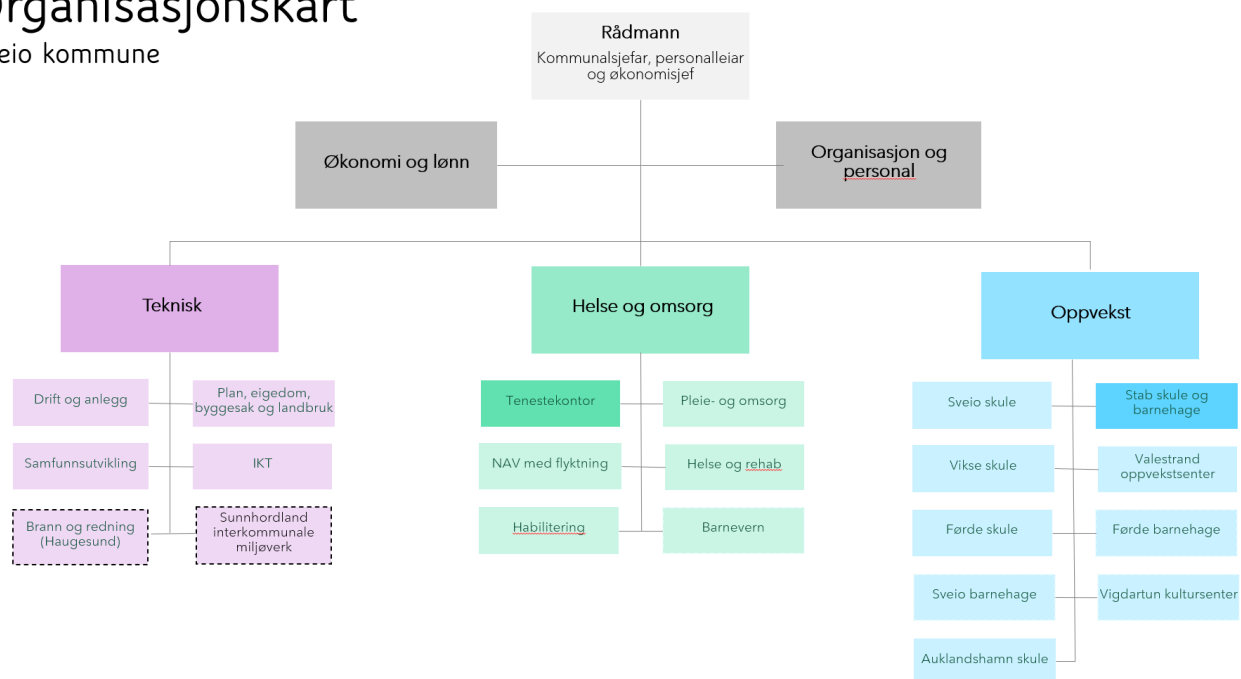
Organisasjonskart
Sveio kommune

Rådmann
Kommunalsjefar, personalleiar og økonomisjef

Økonomi og lønn

Organisasjon og personal

Teknisk

Helse og omsorg

Oppvekst

Drift og anlegg

Plan, eigedom, byggesak og landbruk

Samfunnsutvikling

IKT

Brann og redning (Haugesund)

Sunnhordland interkommunale miljøverk

Tenestekontor

Pleie- og omsorg

NAV med flyktning

Helse og rehab

Habilitering

Barnevern

Sveio skule

Stab skule og barnehage

Vikse skule

Valestrand oppvekstsenter

Førde skule

Førde barnehage

Sveio barnehage

Vigdartun kultursenter

Auklandshamn skule